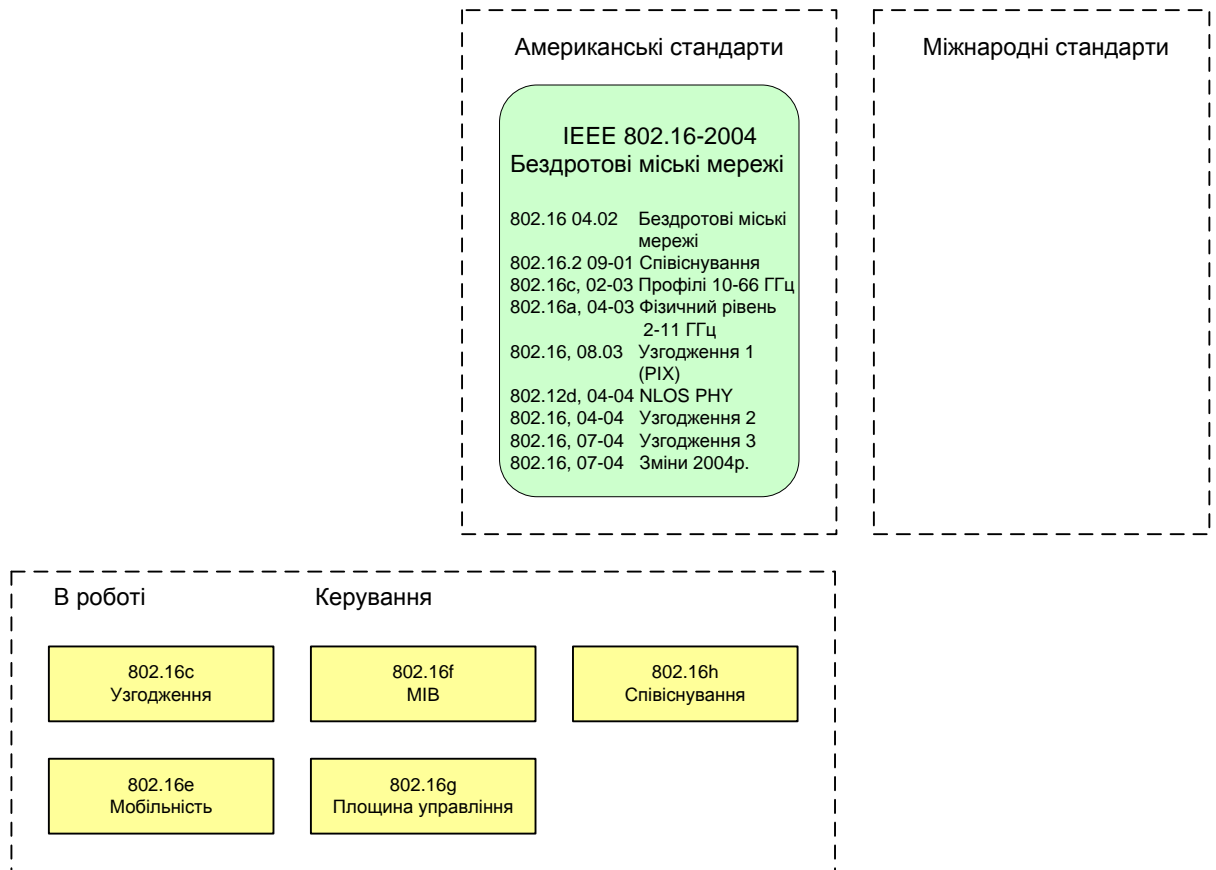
Американські стандарти

IEEE 802.16-2004
Бездротові міські мережі

802.16 04.02 Бездротові міські мережі
802.16.2 09-01 Співіснування
802.16c, 02-03 Профілі 10-66 ГГц
802.16a, 04-03 Фізичний рівень 2-11 ГГц
802.16, 08.03 Узгодження 1 (PIX)
802.12d, 04-04 NLOS PHY
802.16, 04-04 Узгодження 2
802.16, 07-04 Узгодження 3
802.16, 07-04 Зміни 2004р.

Міжнародні стандарти

В роботі

Керування

802.16c
Узгодження

802.16f
MIB

802.16h
Співіснування

802.16e
Мобільність

802.16g
Площина управління